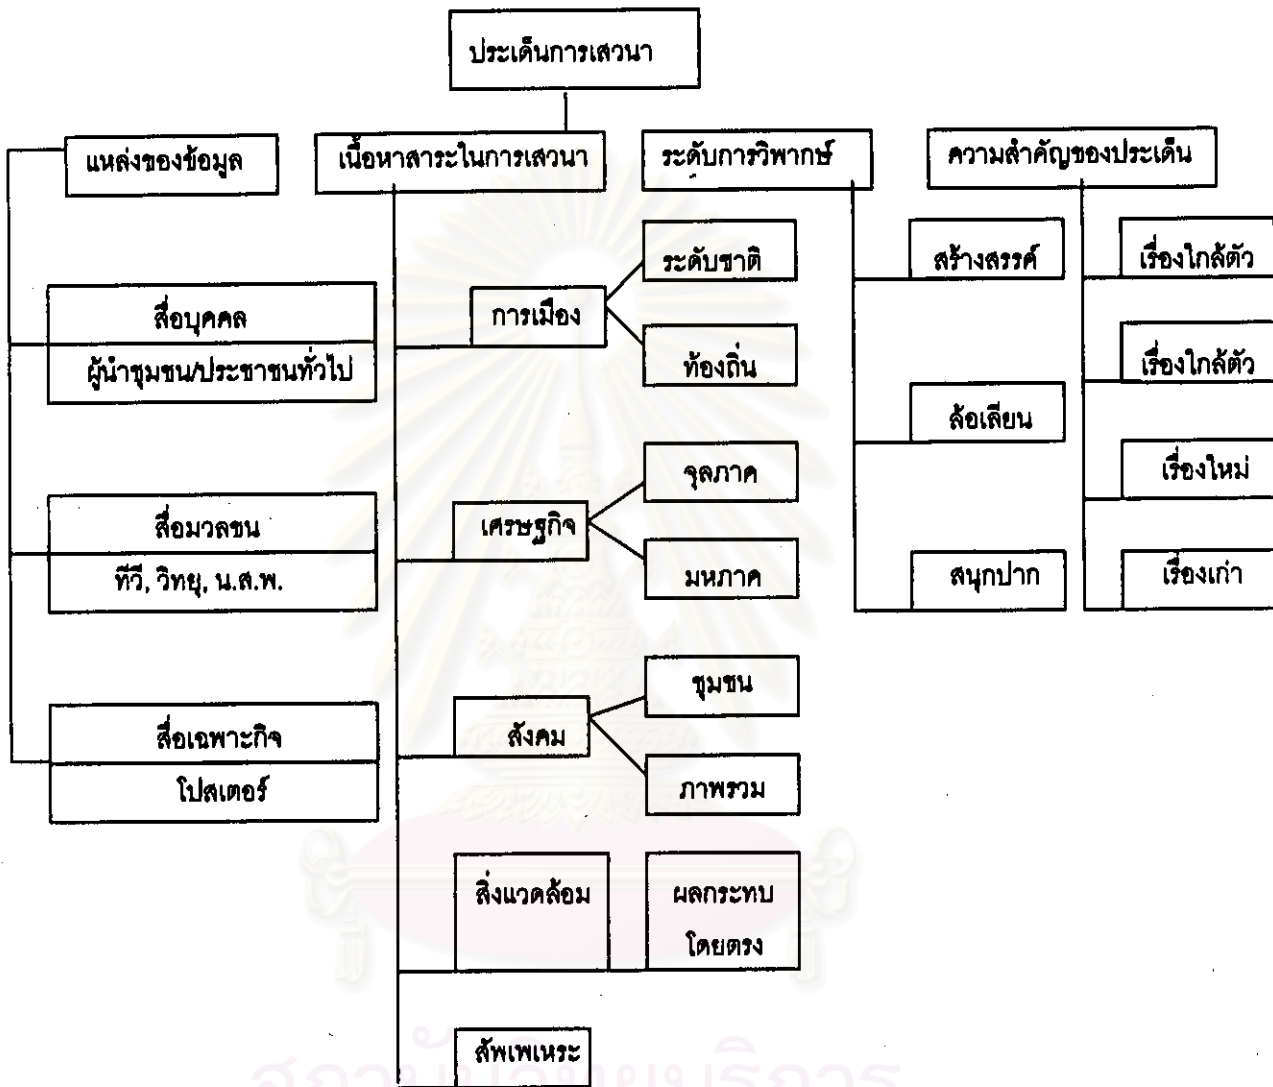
ประเด็นการเสวนา

แหล่งของข้อมูล

สื่อบุคคล
ผู้นำชุมชน/ประชาชนทั่วไป

สื่อมวลชน
ทีวี, วิทยุ, น.ส.พ.

สื่อเฉพาะกิจ
โปสเตอร์

เนื้อหาสาระในการเสวนา

การเมือง
ระดับชาติ
ท้องถิ่น

เศรษฐกิจ
จุลภาค
มหภาค

สังคม
ชุมชน
ภาพรวม

สิ่งแวดล้อม
ผลกระทบโดยตรง

สัพเพเหระ

ระดับการวิพากษ์

สร้างสรรค์
ล้อเลียน
สนุกปาก

ความสำคัญของประเด็น

เรื่องใกล้ตัว
เรื่องใกล้ตัว
เรื่องใหม่
เรื่องเก่า